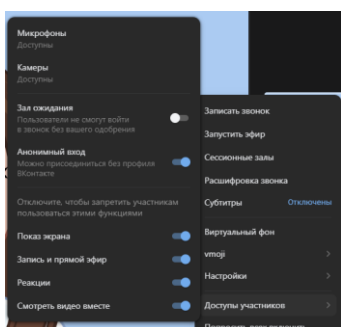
Микрофоны
Доступны

Камеры
Доступны

Зал ожидания
Пользователи не смогут войти в звонок без вашего одобрения

Анонимный вход
Можно присоединиться без профиля ВКонтакте

Отключите, чтобы запретить участникам пользоваться этими функциями

Показ экрана

Запись и прямой эфир

Реакции

Смотреть видео вместе

Записать звонок

Запустить эфир

Сессионные залы

Расшифровка звонка

Субтитры Отключены

Виртуальный фон

vmoji

Настройки

Доступы участников

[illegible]